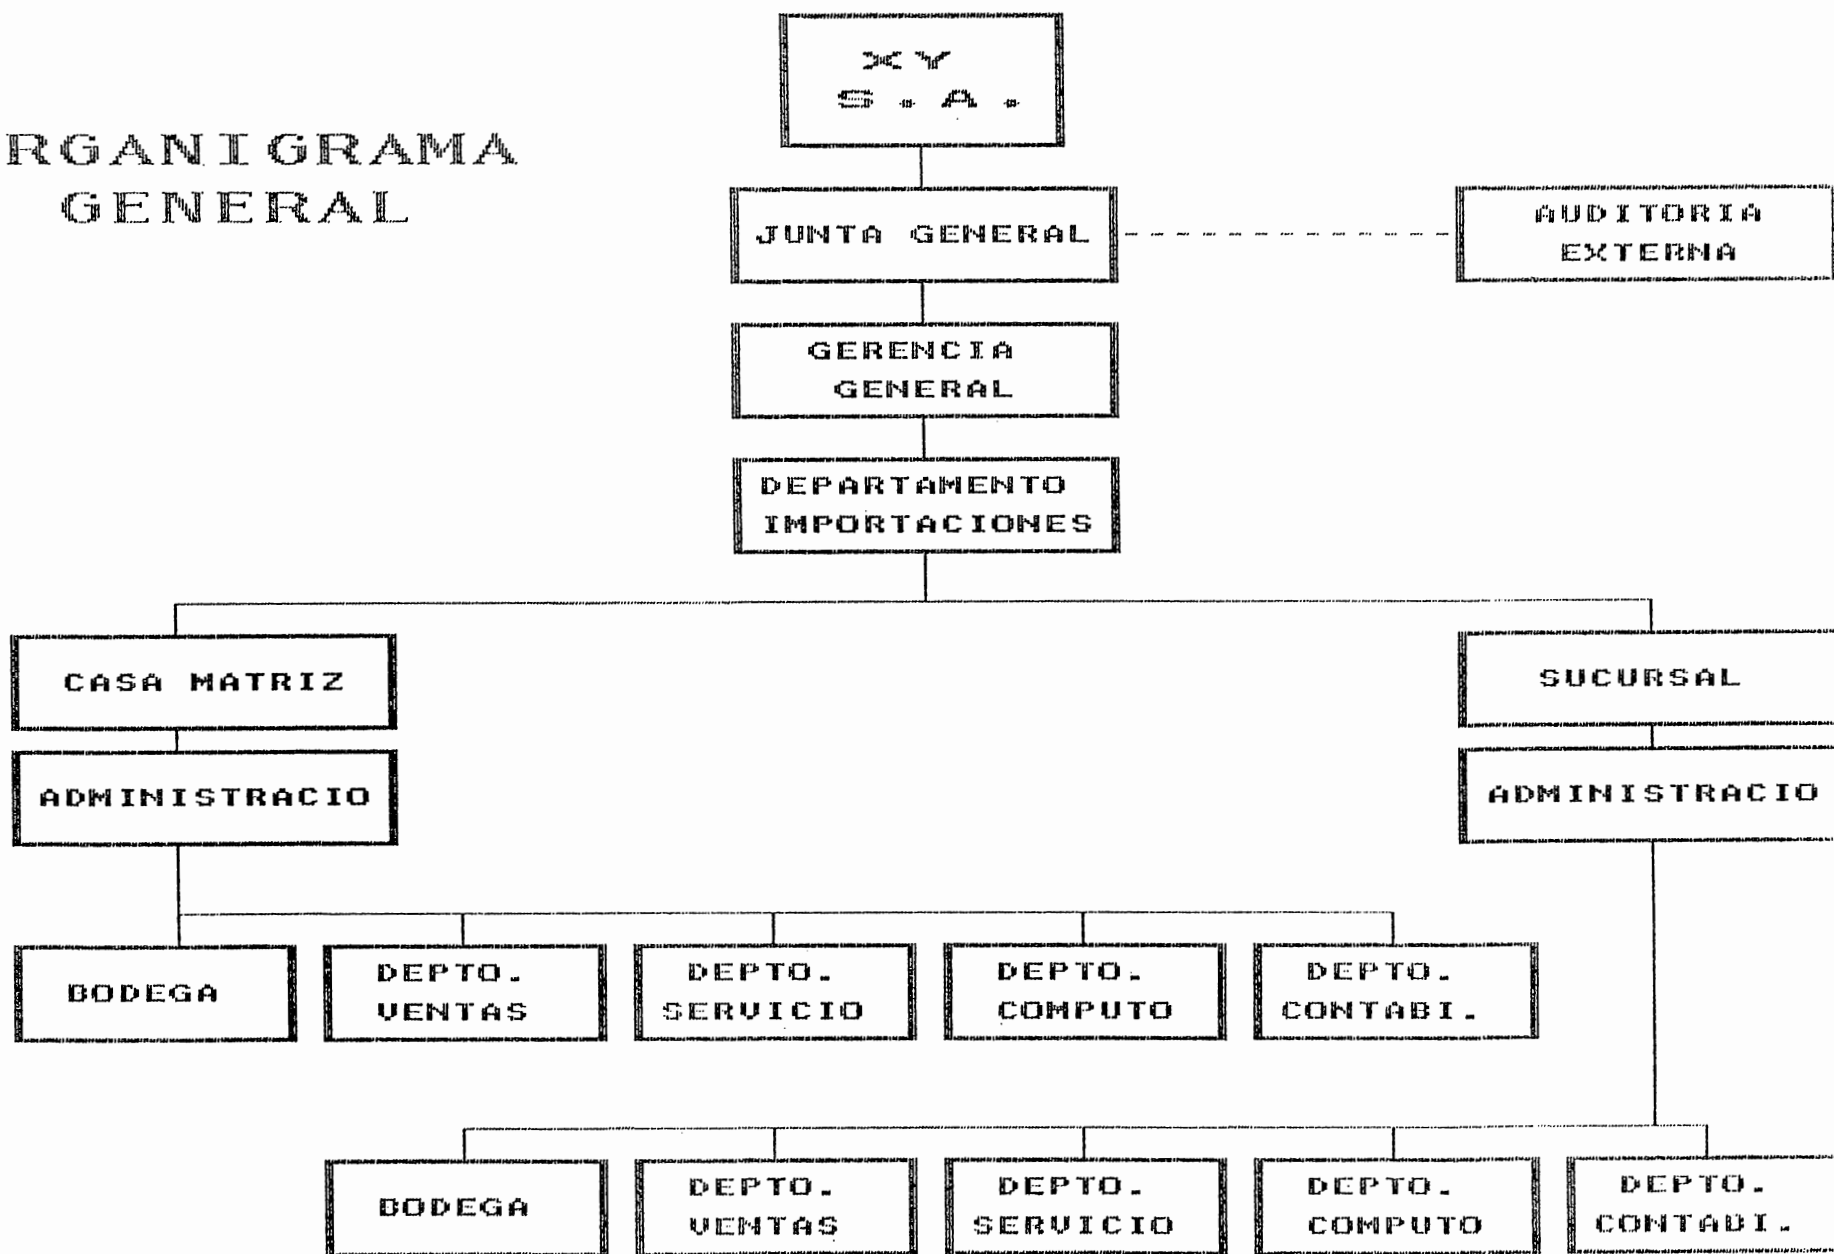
RGANIGRAMA GENERAL

XY S.A.

JUNTA GENERAL

AUDITORIA EXTERNA

GERENCIA GENERAL

DEPARTAMENTO IMPORTACIONES

CASA MATRIZ

SUCURSAL

ADMINISTRACIO

ADMINISTRACIO

BODEGA

DEPTO. VENTAS

DEPTO. SERVICIO

DEPTO. COMPUTO

DEPTO. CONTABI.

BODEGA

DEPTO. VENTAS

DEPTO. SERVICIO

DEPTO. COMPUTO

DEPTO. CONTABI.